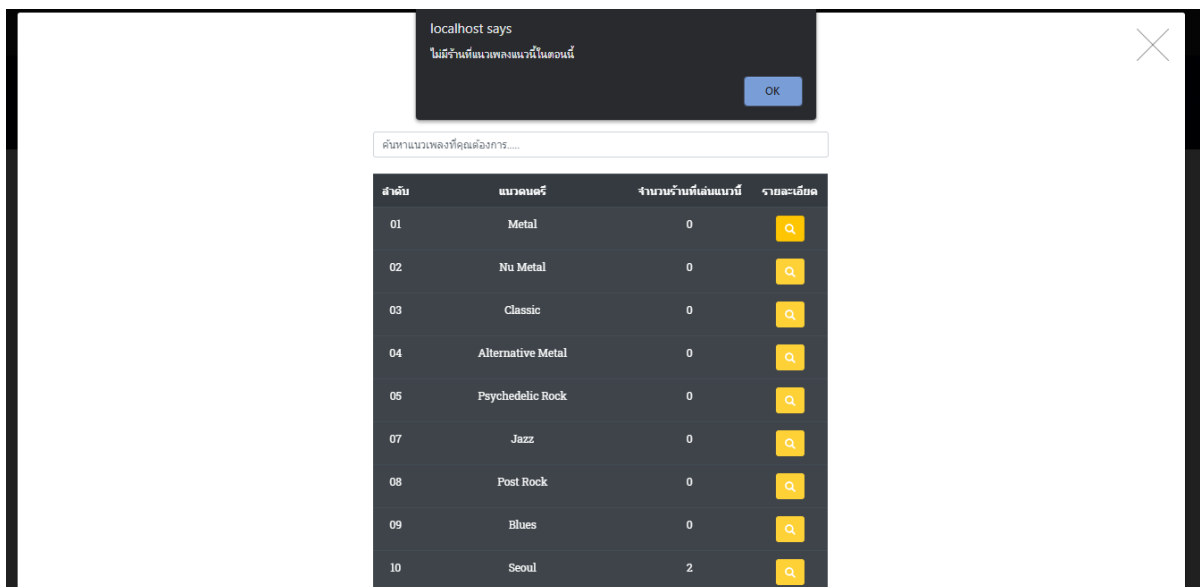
localhost says

ไม่มีร้านที่แนวเพลงแนวนี้ในตอนนี้

OK

ค้นหาแนวเพลงที่คุณต้องการ.....

| ลำดับ | แนวดนตรี | จำนวนร้านที่เล่นแนวนี้ | รายละเอียด |
|---|---|---|---|
| 01 | Metal | 0 | |
| 02 | Nu Metal | 0 | |
| 03 | Classic | 0 | |
| 04 | Alternative Metal | 0 | |
| 05 | Psychedelic Rock | 0 | |
| 07 | Jazz | 0 | |
| 08 | Post Rock | 0 | |
| 09 | Blues | 0 | |
| 10 | Seoul | 2 | |